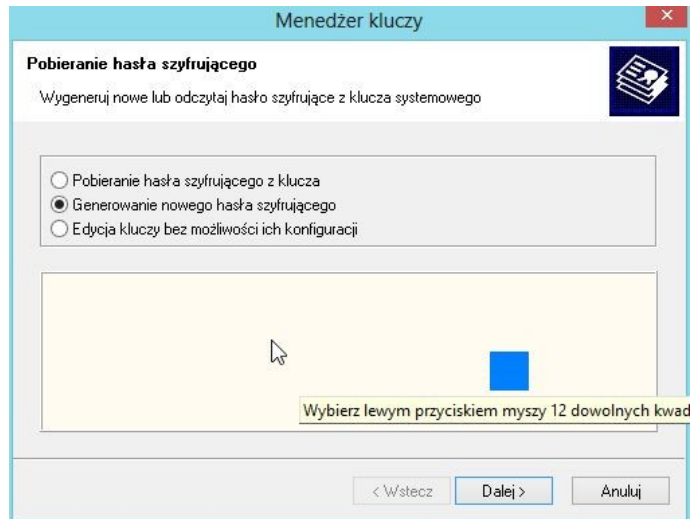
Menedżer kluczy

Pobieranie hasła szyfrującego

Wygeneruj nowe lub odczytaj hasło szyfrujące z klucza systemowego

Pobieranie hasła szyfrującego z klucza

Generowanie nowego hasła szyfrującego

Edycja kluczy bez możliwości ich konfiguracji

Wybierz lewym przyciskiem myszy 12 dowolnych kwad

< Wstecz

Dalej >

Anuluj